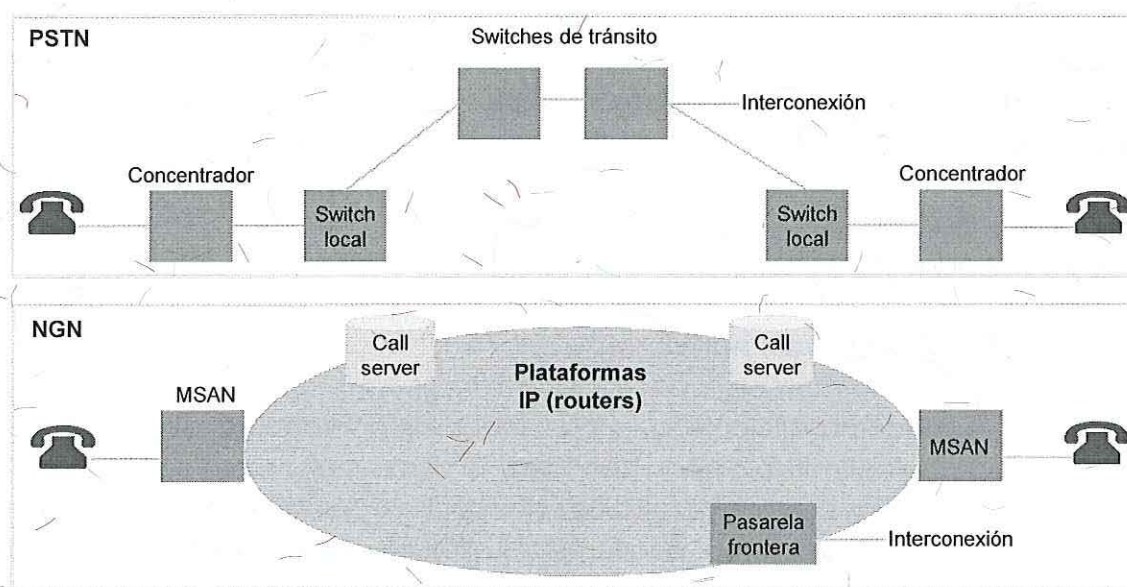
PSTN

Switches de tránsito

Interconexión

Concentrador

Switch local

Switch local

Concentrador

NGN

Call server

Plataformas IP (routers)

Call server

MSAN

MSAN

Pasarela frontera

Interconexión